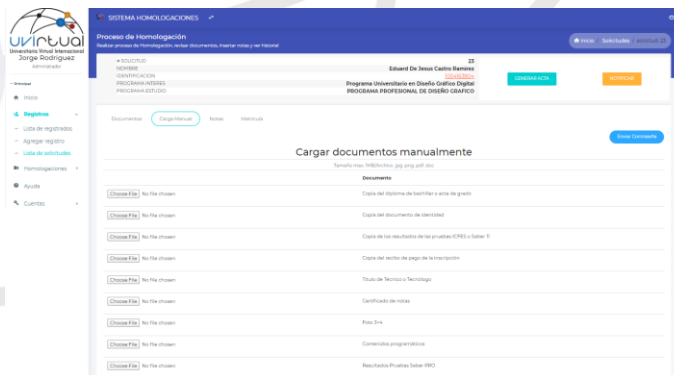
uvirtual
Universidad Virtual Internacional
Jorge Rodriguez
Administrador

SISTEMA HOMOLOGACIONES

Proceso de Homologación
Realizar proceso de Homologación, revisar documentos, insertar notas y ver historial

Inicio / Solicitudes / solicitud 25

— Principal
Inicio
Registros
Lista de registrados
Agregar registro
Lista de solicitudes
Homologaciones
Ayuda
Cuentas

# SOLICITUD 25
NOMBRE Eduard De Jesus Castro Ramirez
IDENTIFICACION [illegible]
PROGRAMA INTERES Programa Universitario en Diseño Gráfico Digital
PROGRAMA ESTUDIO PROGRAMA PROFESIONAL DE DISEÑO GRAFICO

GENERAR ACTA
NOTIFICAR

Documentos Cargar Manual Notas Matricula

Enviar Contraseña

Cargar documentos manualmente
Tamaño max. 5MB/Archivo: jpg, png, pdf, doc

| | Documento |
|---|---|
| Choose File No file chosen | Copia del diploma de bachiller o acta de grado |
| Choose File No file chosen | Copia del documento de identidad |
| Choose File No file chosen | Copia de los resultados de las pruebas ICFES o Saber 11 |
| Choose File No file chosen | Copia del recibo de pago de la inscripción |
| Choose File No file chosen | Titulo de Tecnico o Tecnologo |
| Choose File No file chosen | Certificado de notas |
| Choose File No file chosen | Foto 3×4 |
| Choose File No file chosen | Contenidos programáticos |
| Choose File No file chosen | Resultados Pruebas Saber PRO |